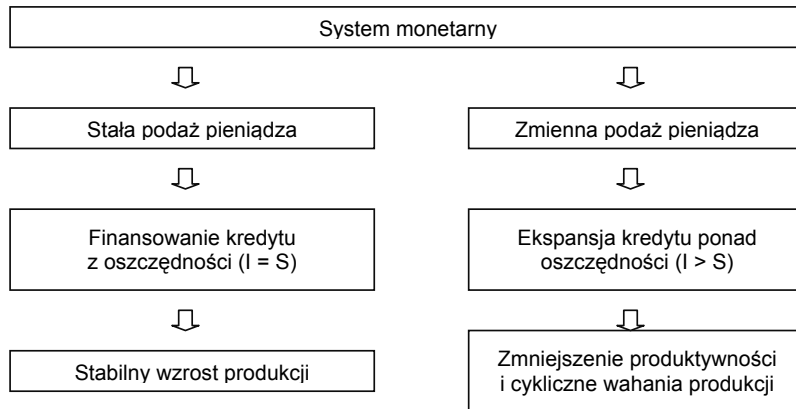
System monetarny

Stała podaż pieniądza

Finansowanie kredytu z oszczędności (I = S)

Stabilny wzrost produkcji

Zmienna podaż pieniądza

Ekspansja kredytu ponad oszczędności (I > S)

Zmniejszenie produktywności i cykliczne wahania produkcji